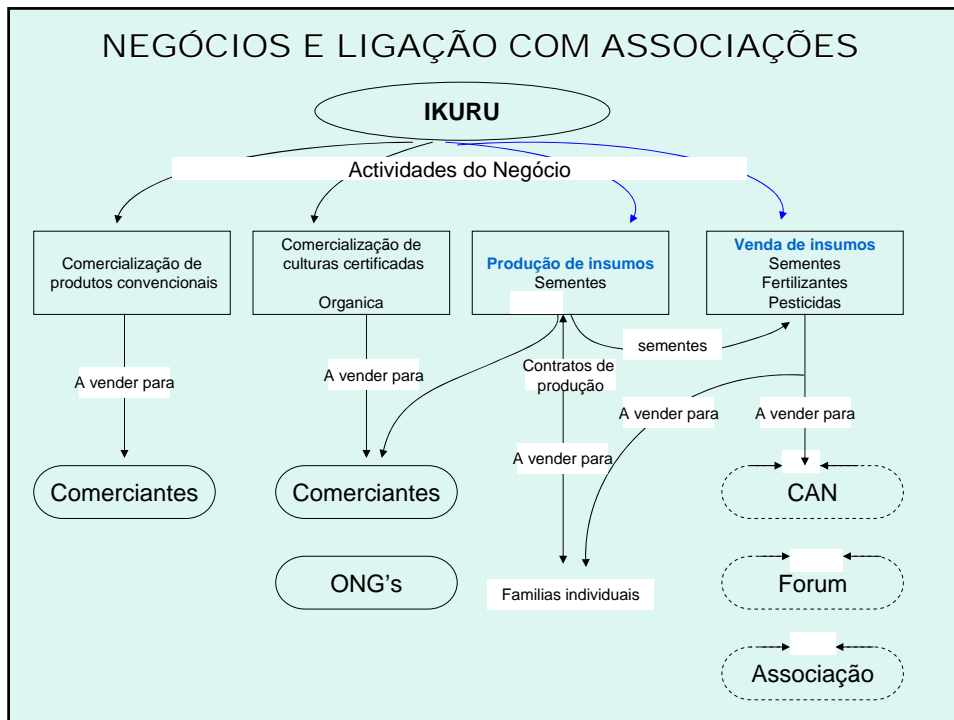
NEGÓCIOS E LIGAÇÃO COM ASSOCIAÇÕES

IKURU

Actividades do Negócio

Comercialização de produtos convencionais

Comercialização de culturas certificadas

Organica

Produção de insumos
Sementes

Venda de insumos
Sementes
Fertilizantes
Pesticidas

sementes

A vender para

A vender para

Contratos de produção

A vender para

A vender para

A vender para

Comerciantes

Comerciantes

ONG's

Familias individuais

CAN

Forum

Associação